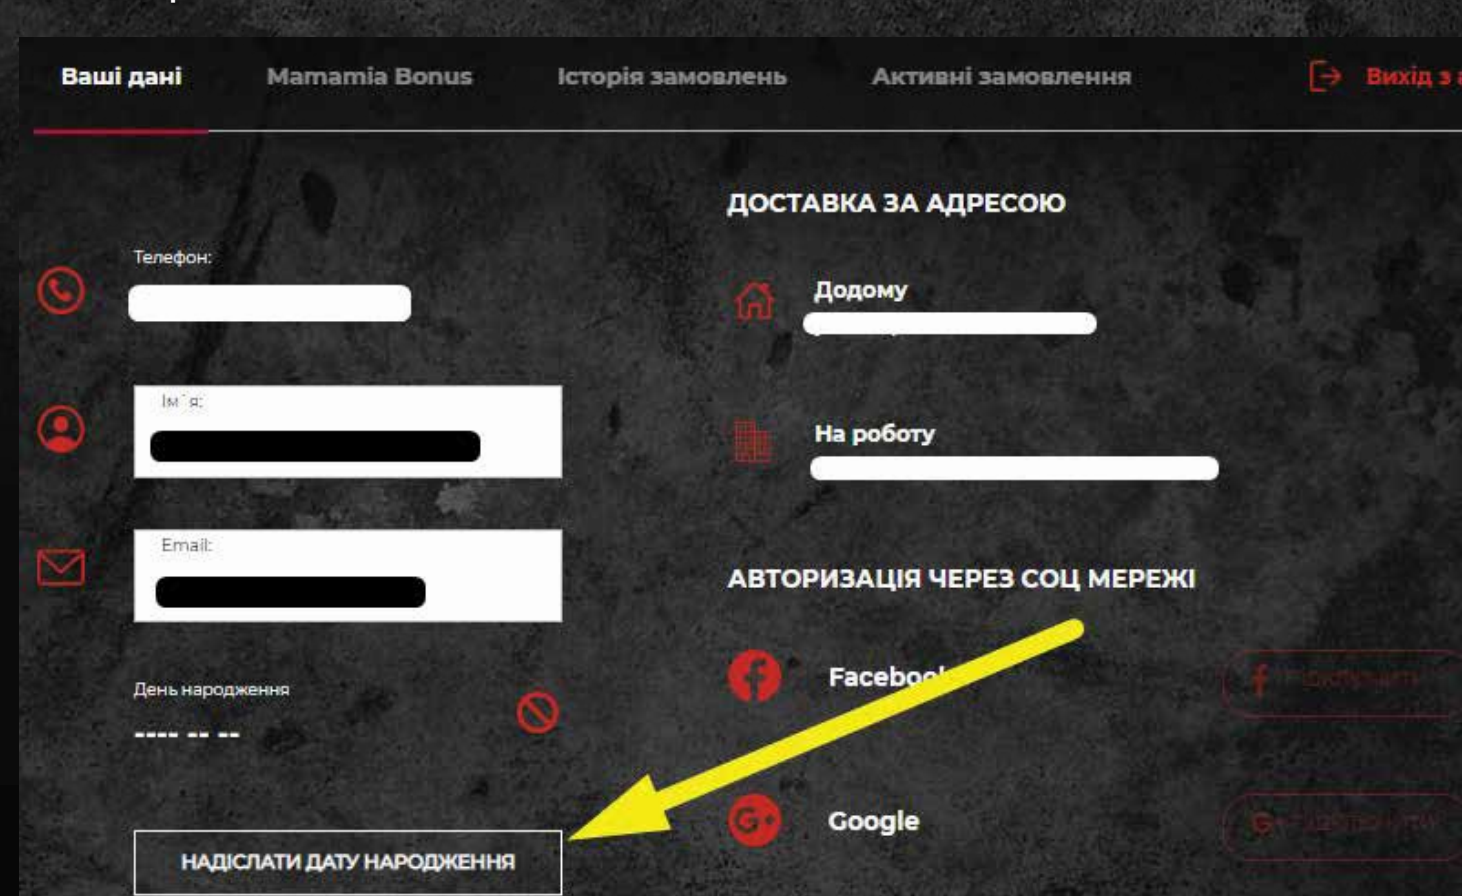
Ваші дані Mamamia Bonus Історія замовлень Активні замовлення Вихід з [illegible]

Телефон:

Ім`я:

Email:

День народження

---- -- --

НАДІСЛАТИ ДАТУ НАРОДЖЕННЯ

ДОСТАВКА ЗА АДРЕСОЮ

Додому

На роботу

АВТОРИЗАЦІЯ ЧЕРЕЗ СОЦ МЕРЕЖІ

Faceboo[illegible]

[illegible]

Google

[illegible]